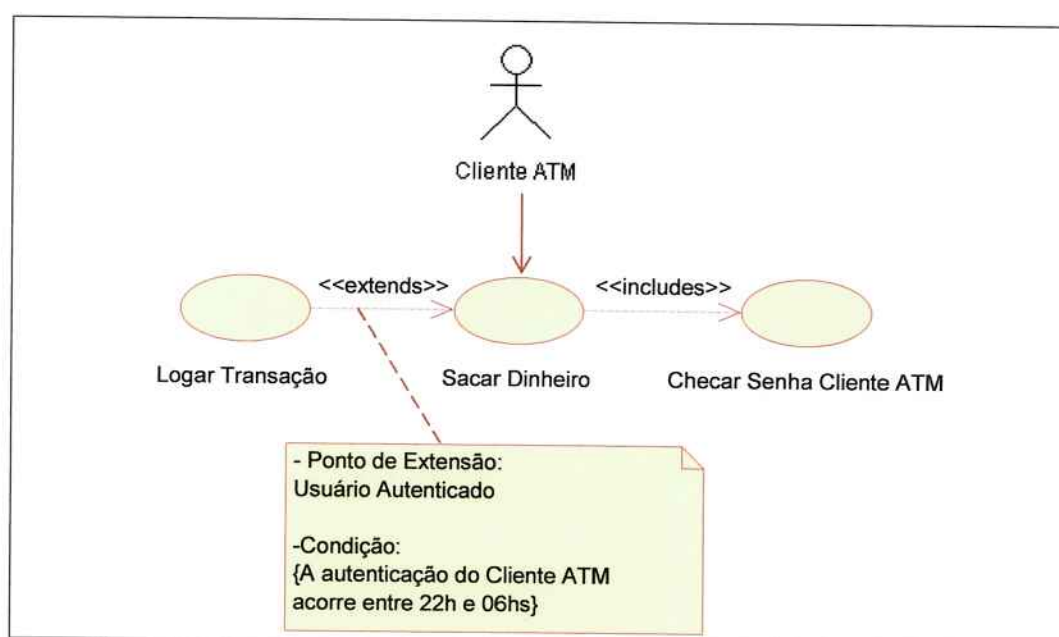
Cliente ATM

<<extends>>

<<includes>>

Logar Transação

Sacar Dinheiro

Checar Senha Cliente ATM

- Ponto de Extensão:
Usuário Autenticado

-Condição:
{A autenticação do Cliente ATM acorre entre 22h e 06hs}